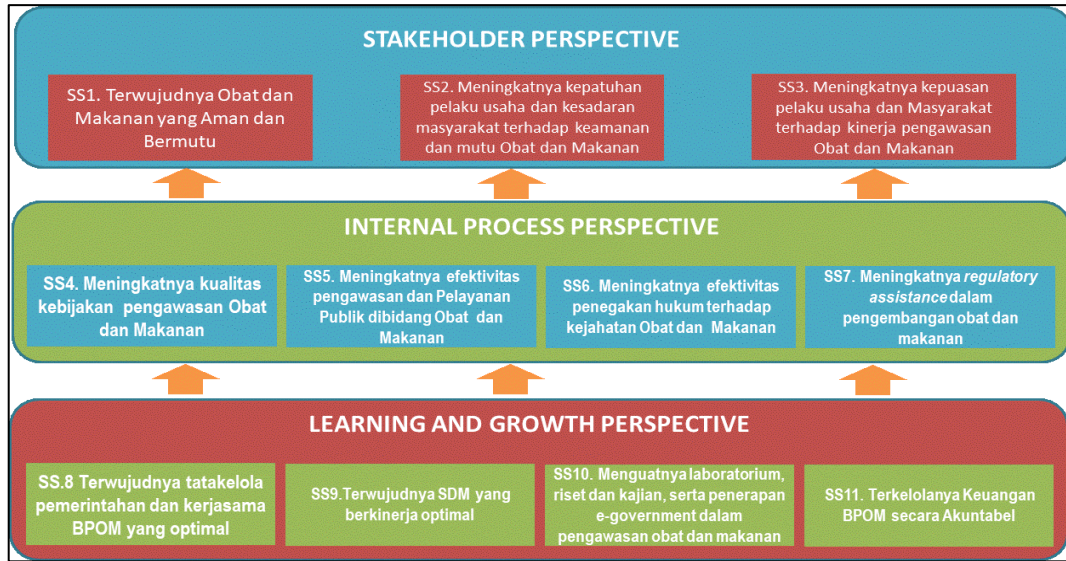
STAKEHOLDER PERSPECTIVE

SS1. Terwujudnya Obat dan Makanan yang Aman dan Bermutu

SS2. Meningkatnya kepatuhan pelaku usaha dan kesadaran masyarakat terhadap keamanan dan mutu Obat dan Makanan

SS3. Meningkatnya kepuasan pelaku usaha dan Masyarakat terhadap kinerja pengawasan Obat dan Makanan

INTERNAL PROCESS PERSPECTIVE

SS4. Meningkatnya kualitas kebijakan pengawasan Obat dan Makanan

SS5. Meningkatnya efektivitas pengawasan dan Pelayanan Publik dibidang Obat dan Makanan

SS6. Meningkatnya efektivitas penegakan hukum terhadap kejahatan Obat dan Makanan

SS7. Meningkatnya regulatory assistance dalam pengembangan obat dan makanan

LEARNING AND GROWTH PERSPECTIVE

SS.8 Terwujudnya tatakelola pemerintahan dan kerjasama BPOM yang optimal

SS9.Terwujudnya SDM yang berkinerja optimal

SS10. Menguatnya laboratorium, riset dan kajian, serta penerapan e-government dalam pengawasan obat dan makanan

SS11. Terkelolanya Keuangan BPOM secara Akuntabel